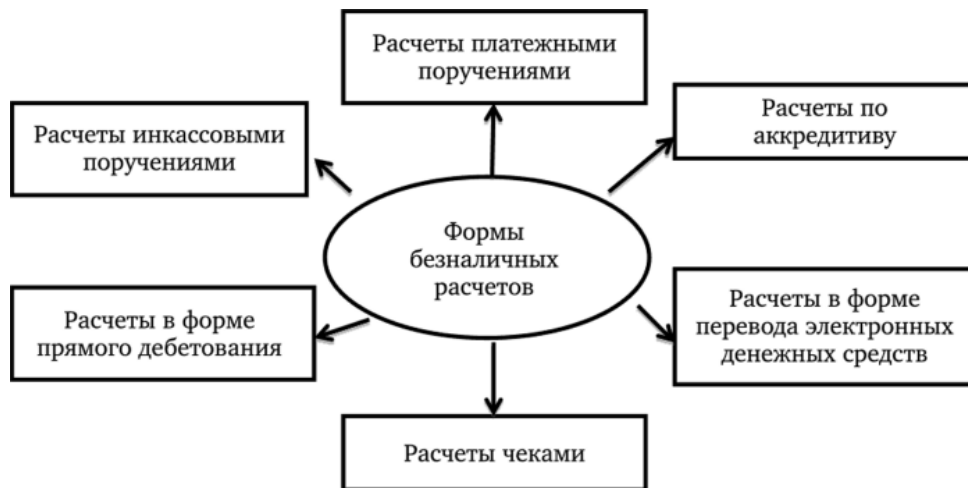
Расчеты платежными поручениями

Расчеты инкассовыми поручениями

Расчеты по аккредитиву

Формы безналичных расчетов

Расчеты в форме прямого дебетования

Расчеты в форме перевода электронных денежных средств

Расчеты чеками